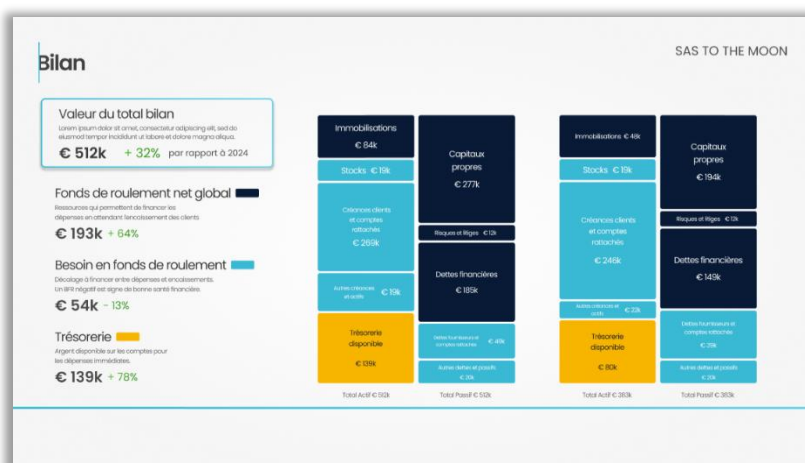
Bilan

SAS TO THE MOON

Valeur du total bilan
Lorem ipsum dolor sit amet, consectetur adipiscing elit, sed do eiusmod tempor incididunt ut labore et dolore magna aliqua.
€ 512k + 32% par rapport à 2024

Fonds de roulement net global
Ressources qui permettent de financer les dépenses en attendant l'encaissement des clients
€ 193k + 64%

Besoin en fonds de roulement
Décalage à financer entre dépenses et encaissements. Un BFR négatif est signe de bonne santé financière.
€ 54k - 13%

Trésorerie
Argent disponible sur les comptes pour les dépenses immédiates.
€ 139k + 78%

Immobilisations
€ 84k
Stocks € 19k
Créances clients et comptes rattachés
€ 269k
Autres créances et actifs € 19k
Trésorerie disponible
€ 139k
Total Actif € 512k

Capitaux propres
€ 277k
Risques et litiges € 12k
Dettes financières
€ 185k
Dettes fournisseurs et comptes rattachés € 49k
Autres dettes et passifs € 20k
Total Passif € 512k

Immobilisations € 48k
Stocks € 19k
Créances clients et comptes rattachés
€ 246k
Autres créances et actifs € 22k
Trésorerie disponible
€ 80k
Total Actif € 363k

Capitaux propres
€ 194k
Risques et litiges € 12k
Dettes financières
€ 149k
Dettes fournisseurs et comptes rattachés
€ 20k
Autres dettes et passifs
€ 20k
Total Passif € 363k